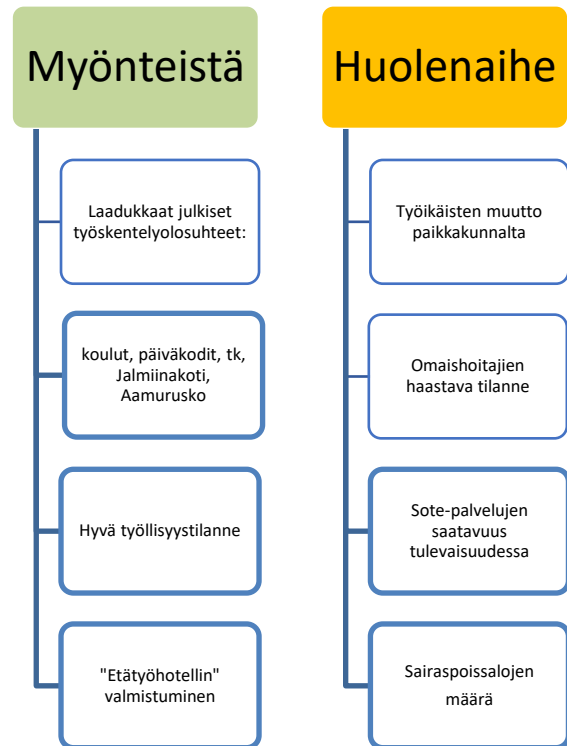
Myönteistä

Laadukkaat julkiset työskentelyolosuhteet:

koulut, päiväkodit, tk, Jalmiinakoti, Aamurusko

Hyvä työllisyystilanne

"Etätyöhotellin" valmistuminen

Huolenaihe

Työikäisten muutto paikkakunnalta

Omaishoitajien haastava tilanne

Sote-palvelujen saatavuus tulevaisuudessa

Sairaspoissalojen määrä